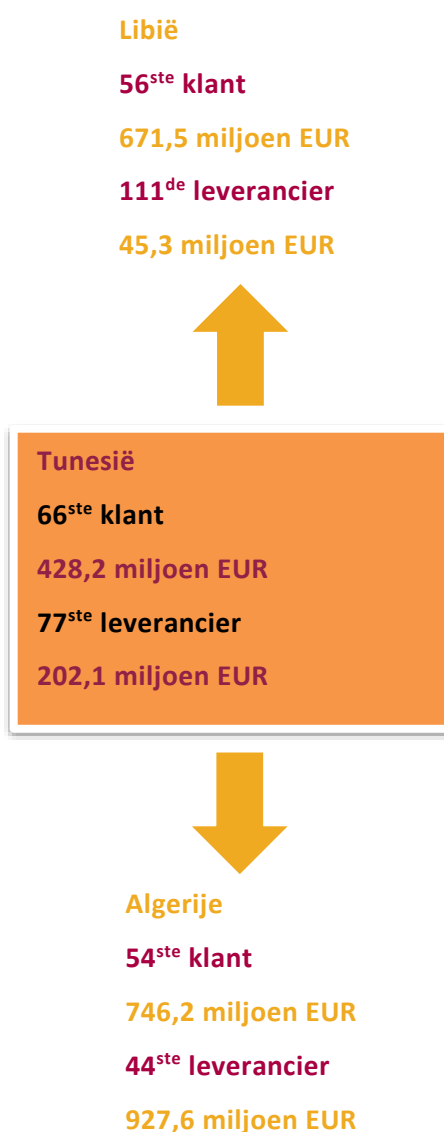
Libië

56$^{ste}$ klant

671,5 miljoen EUR

111$^{de}$ leverancier

45,3 miljoen EUR

Tunesië

66$^{ste}$ klant

428,2 miljoen EUR

77$^{ste}$ leverancier

202,1 miljoen EUR

Algerije

54$^{ste}$ klant

746,2 miljoen EUR

44$^{ste}$ leverancier

927,6 miljoen EUR